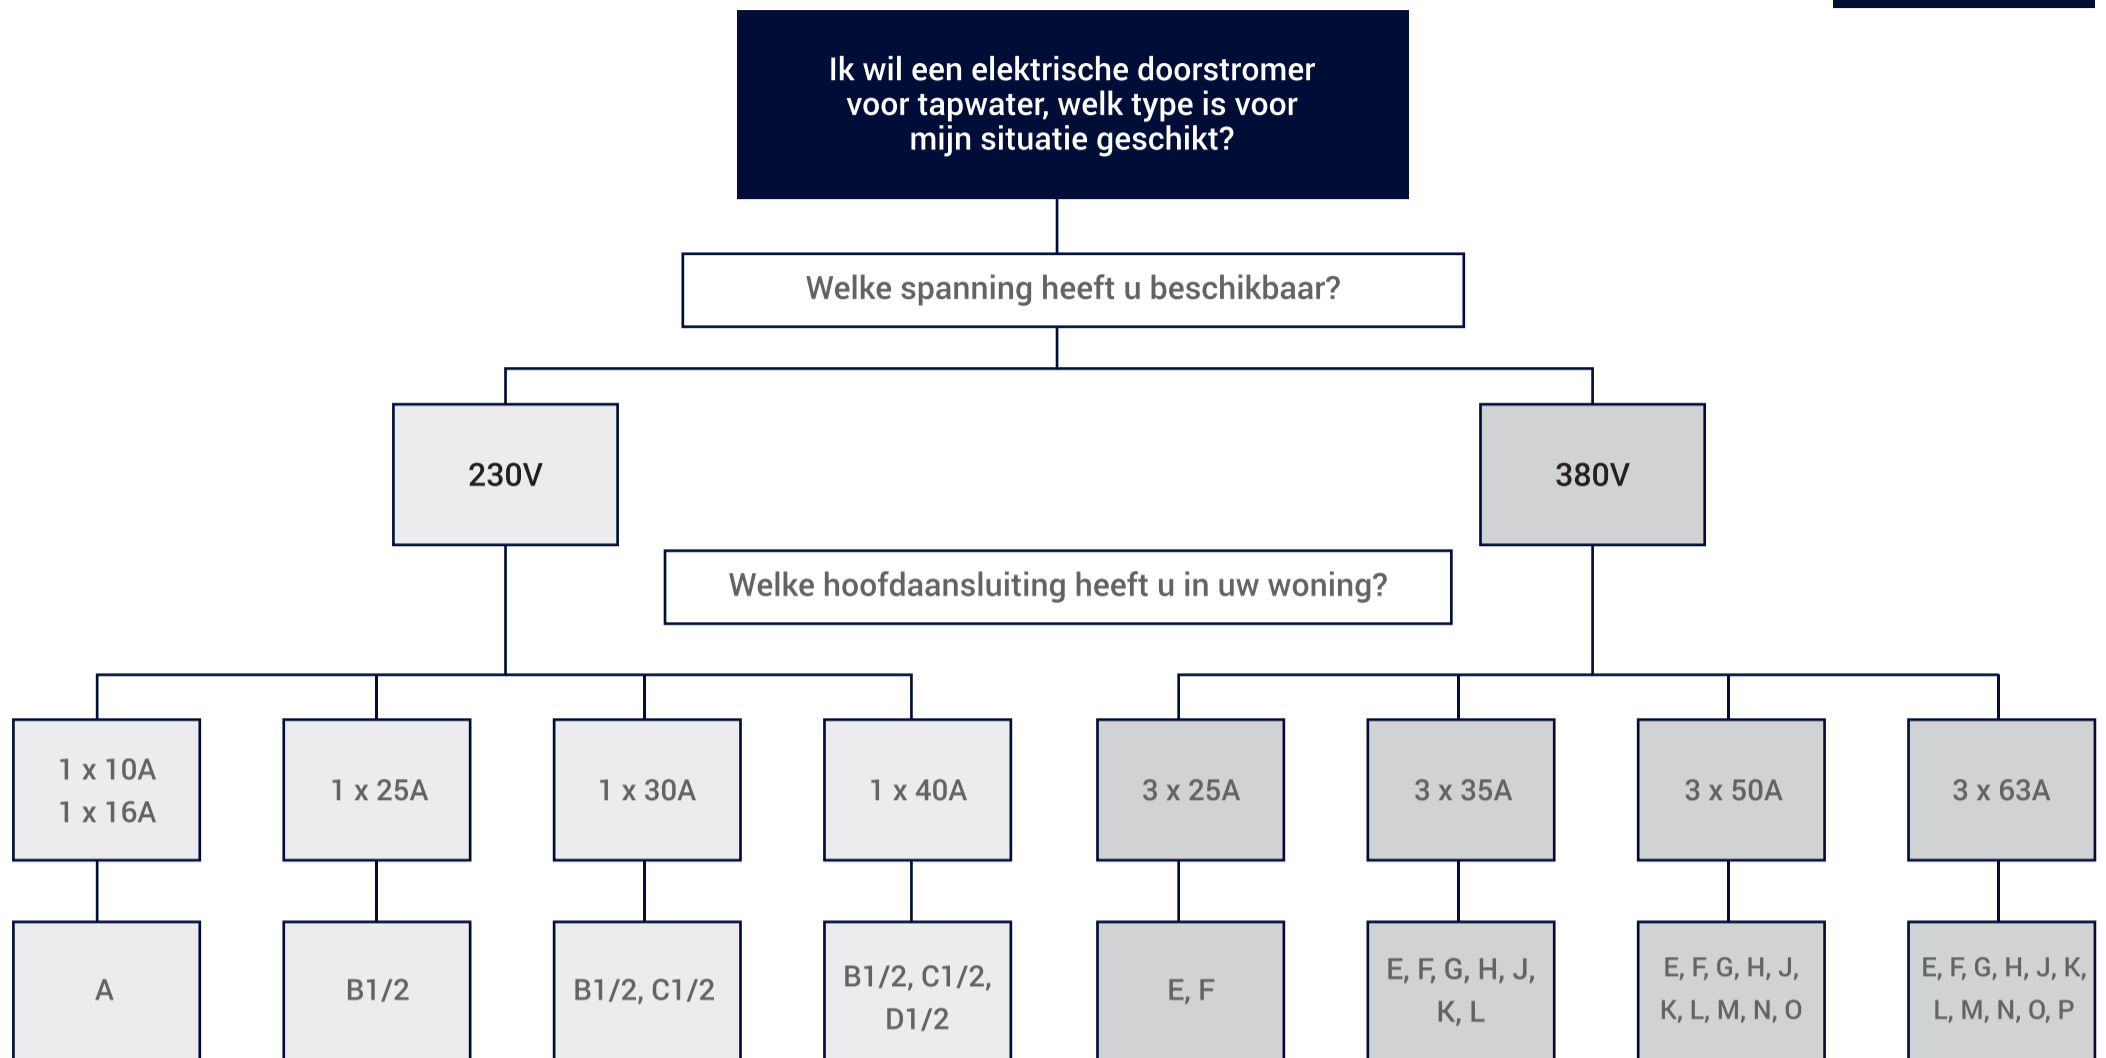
Ik wil een elektrische doorstromer voor tapwater, welk type is voor mijn situatie geschikt?

Welke spanning heeft u beschikbaar?

230V

380V

Welke hoofdaansluiting heeft u in uw woning?

1 x 10A
1 x 16A

1 x 25A

1 x 30A

1 x 40A

3 x 25A

3 x 35A

3 x 50A

3 x 63A

A

B1/2

B1/2, C1/2

B1/2, C1/2, D1/2

E, F

E, F, G, H, J, K, L

E, F, G, H, J, K, L, M, N, O

E, F, G, H, J, K, L, M, N, O, P